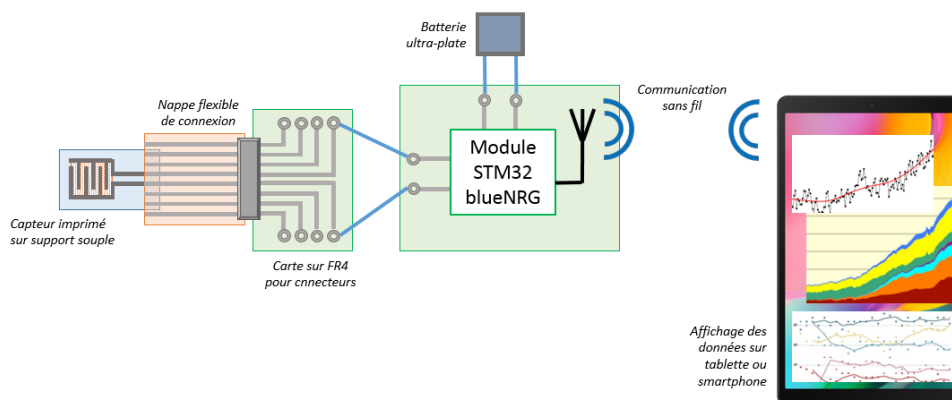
Batterie ultra-plate

Nappe flexible de connexion

Communication sans fil

Module STM32 blueNRG

Capteur imprimé sur support souple

Carte sur FR4 pour cnnecteurs

Affichage des données sur tablette ou smartphone